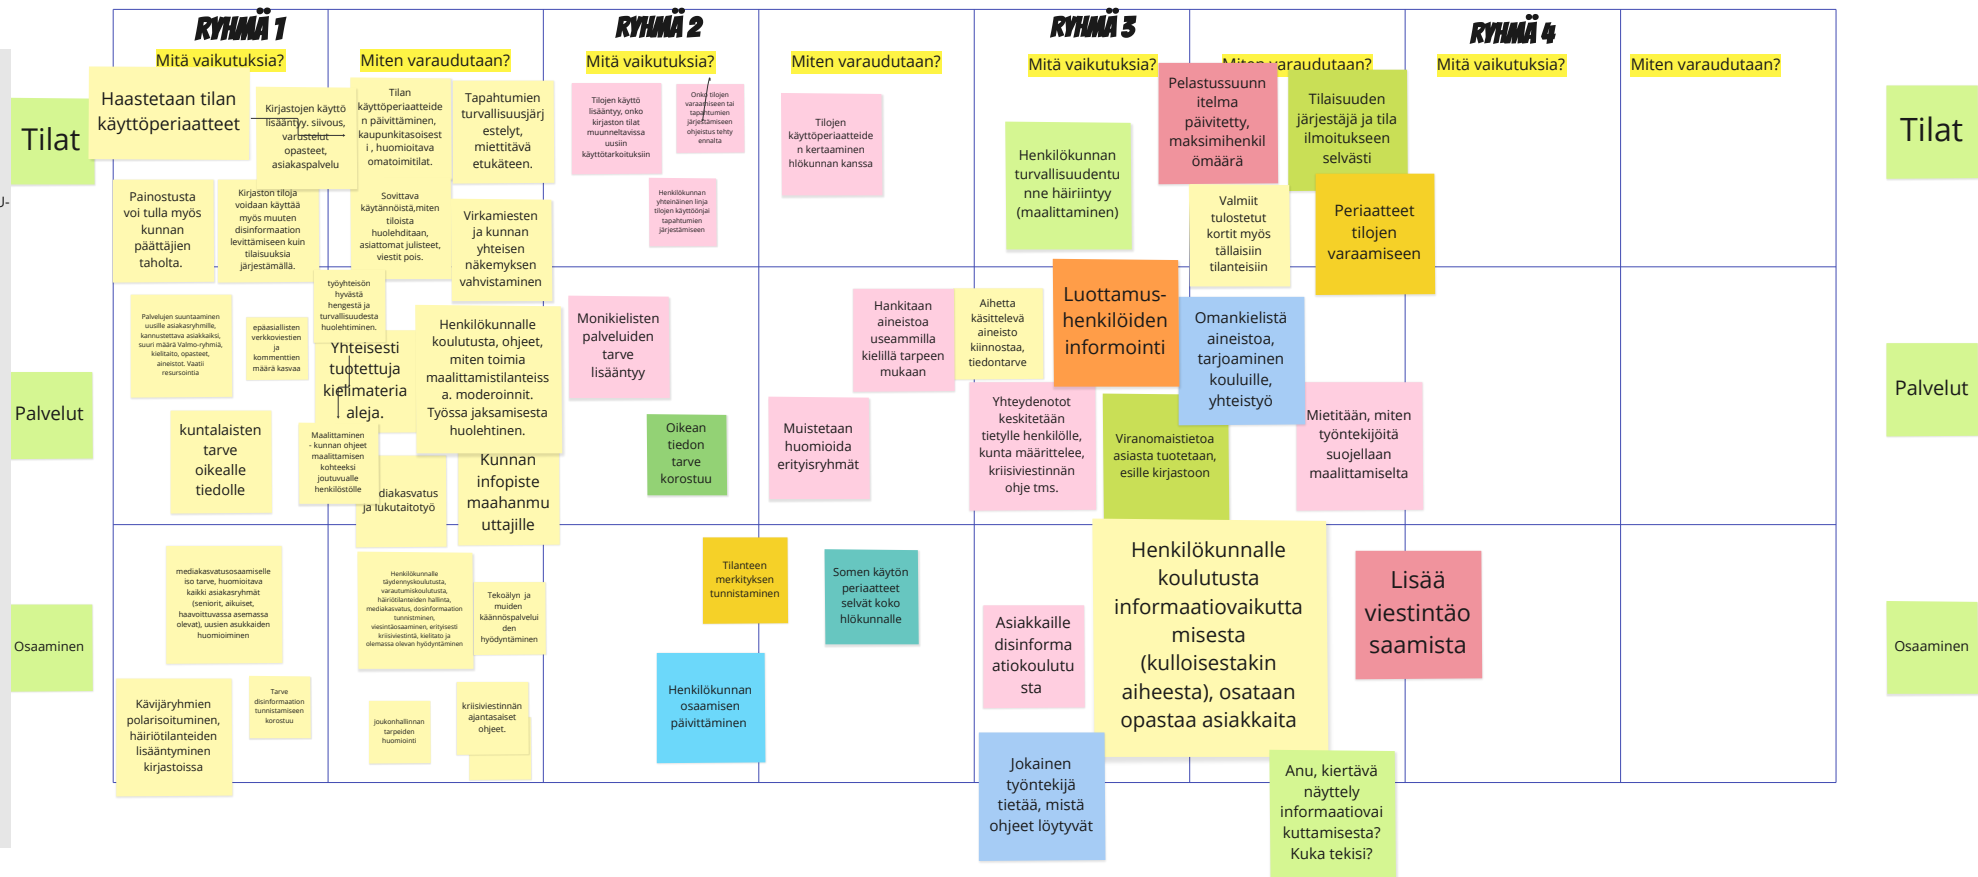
RYHMÄ 1

Mitä vaikutuksia?

Miten varaudutaan?

RYHMÄ 2

Mitä vaikutuksia?

Miten varaudutaan?

RYHMÄ 3

Mitä vaikutuksia?

Miten varaudutaan?

RYHMÄ 4

Mitä vaikutuksia?

Miten varaudutaan?

Tilat

Haastetaan tilan käyttöperiaatteet

Kirjastojen käyttö lisääntyy. siivous, varustelut opasteet, asiakaspalvelu

Tilan käyttöperiaatteiden päivittäminen, kaupunkitasoisesti, huomioitava omatoimitilat.

Tapahtumien turvallisuusjärjestelyt, mietittävä etukäteen.

Painostusta voi tulla myös kunnan päättäjien taholta.

Kirjaston tiloja voidaan käyttää myös muuten disinformaation levittämiseen kuin tilaisuuksia järjestämällä.

Sovittava käytännöistä,miten tiloista huolehditaan, asiattomat julisteet, viestit pois.

Virkamiesten ja kunnan yhteisen näkemyksen vahvistaminen

Tilojen käyttö lisääntyy, onko kirjaston tilat muunneltavissa uusiin käyttötarkoituksiin

Onko tilojen varaamiseen tai tapahtumien järjestämiseen ohjeistus tehty ennalta

Henkilökunnan yhteinäinen linja tilojen käyttöönjal tapahtumien järjestämiseen

Tilojen käyttöperiaatteiden kertaaminen hlökunnan kanssa

Henkilökunnan turvallisuudentunne häiriintyy (maalittaminen)

Pelastussuunnitelma päivitetty, maksimihenkilömäärä

Tilaisuuden järjestäjä ja tila ilmoitukseen selvästi

Valmiit tulostetut kortit myös tällaisiin tilanteisiin

Periaatteet tilojen varaamiseen

Tilat

Palvelut

Palvelujen suuntaaminen uusille asiakasryhmille, kannustettava asiakkaiksi, suuri määrä Valmo-ryhmiä, kielitaito, opasteet, aineistot. Vaatii resursointia

epäasiallisten verkkoviestien ja kommenttien määrä kasvaa

työyhteisön hyvästä hengestä ja turvallisuudesta huolehtiminen.

Yhteisesti tuotettuja kielimateriaaleja.

Henkilökunnalle koulutusta, ohjeet, miten toimia maalittamistilanteissa. moderoinnit. Työssä jaksamisesta huolehtinen.

Monikielisten palveluiden tarve lisääntyy

Hankitaan aineistoa useammilla kielillä tarpeen mukaan

Aihetta käsittelevä aineisto kiinnostaa, tiedontarve

Luottamushenkilöiden informointi

Omankielistä aineistoa, tarjoaminen kouluille, yhteistyö

kuntalaisten tarve oikealle tiedolle

Maalittaminen - kunnan ohjeet maalittamisen kohteeksi joutuvalle henkilöstölle

diakasvatus ja lukutaitotyö

Kunnan infopiste maahanmuuttajille

Oikean tiedon tarve korostuu

Muistetaan huomioida erityisryhmät

Yhteydenotot keskitetään tietylle henkilölle, kunta määrittelee, kriisiviestinnän ohje tms.

Viranomaistietoa asiasta tuotetaan, esille kirjastoon

Mietitään, miten työntekijöitä suojellaan maalittamiselta

Palvelut

Osaaminen

mediakasvatusosaamiselle iso tarve, huomioitava kaikki asiakasryhmät (seniorit, aikuiset, haavoittuvassa asemassa olevat), uusien asukkaiden huomioiminen

Henkilökunnalle täydennyskoulutusta, varautumiskoulutusta, häiriötilanteiden hallinta, mediakasvatus, disinformation tunnistaminen, viesintäosaaminen, erityisesti kriisiviestintä, kielitaito ja olemassa olevan hyödyntäminen

Tekoälyn ja muiden käännöspalvelujen hyödyntäminen

Tilanteen merkityksen tunnistaminen

Somen käytön periaatteet selvät koko hlökunnalle

Henkilökunnan osaamisen päivittäminen

Asiakkaille disinformaatiokoulutusta

Henkilökunnalle koulutusta informaatiovaikuttamisesta (kulloisestakin aiheesta), osataan opastaa asiakkaita

Lisää viestintäosaamista

Kävijäryhmien polarisoituminen, häiriötilanteiden lisääntyminen kirjastoissa

Tarve disinformaation tunnistamiseen korostuu

joukonhallinnan tarpeiden huomiointi

kriisiviestinnän ajantasaiset ohjeet.

Jokainen työntekijä tietää, mistä ohjeet löytyvät

Anu, kiertävä näyttely informaatiovaikuttamisesta? Kuka tekisi?

Osaaminen